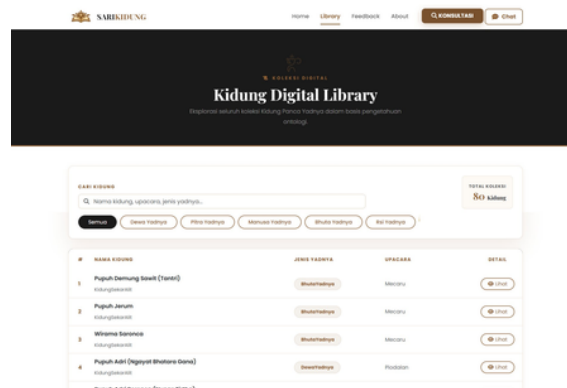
SARIKIDUNG

Home Library Feedback About KONSULTASI Chat

KOLEKSI DIGITAL

Kidung Digital Library

Eksplorasi seluruh koleksi Kidung Panca Yadnya dalam basis pengetahuan ontologi

CARI KIDUNG

Nama kidung, upacara, jenis yadnya...

TOTAL KOLEKSI

80 Kidung

Semua | Dewa Yadnya | Pitra Yadnya | Manusa Yadnya | Bhuta Yadnya | Rsi Yadnya

| # | NAMA KIDUNG | JENIS YADNYA | UPACARA | DETAIL |
|---|---|---|---|---|
| 1 | Pupuh Demung Sawit (Tantri) Kidungbeankit | BhutaYadnya | Mecaru | Lihat |
| 2 | Pupuh Jerum Kidungbeankit | BhutaYadnya | Mecaru | Lihat |
| 3 | Wirama Saronca Kidungbeankit | BhutaYadnya | Mecaru | Lihat |
| 4 | Pupuh Adri (Ngayat Bhatara Gana) Kidungbeankit | DewaYadnya | Piodalan | Lihat |

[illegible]